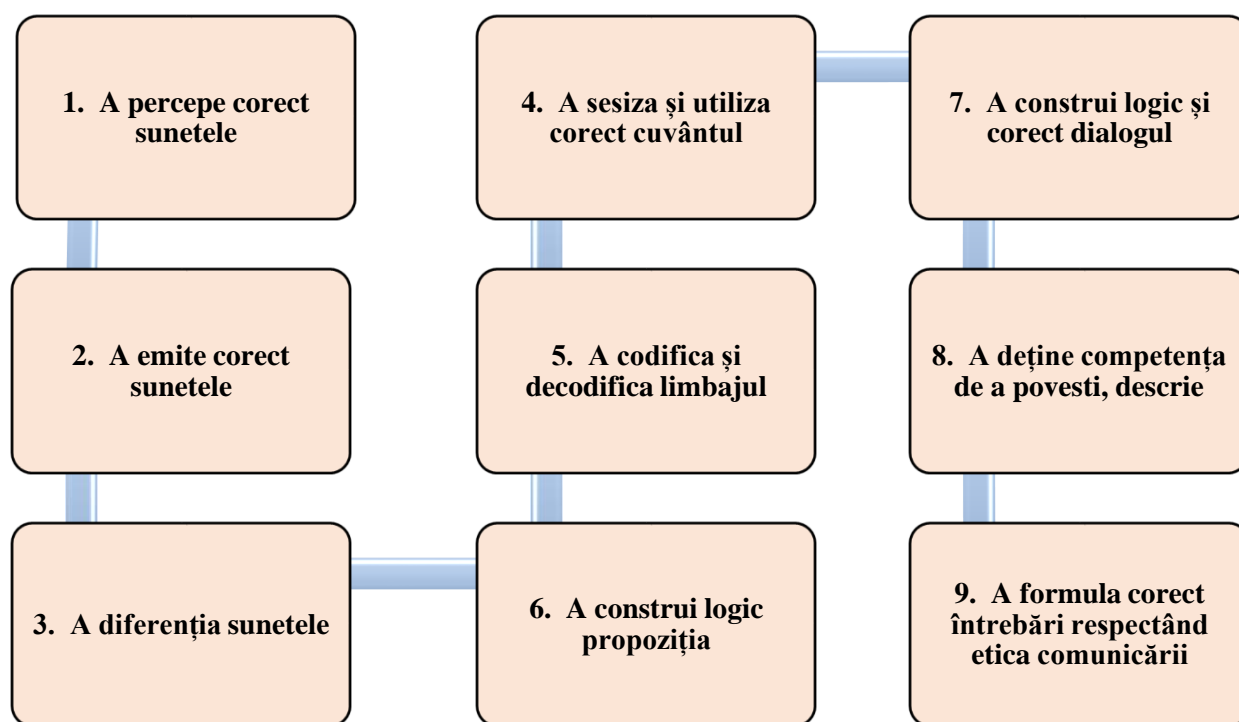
1. A percepe corect sunetele

2. A emite corect sunetele

3. A diferenția sunetele

4. A sesiza și utiliza corect cuvântul

5. A codifica și decodifica limbajul

6. A construi logic propoziția

7. A construi logic și corect dialogul

8. A deține competența de a povesti, descrie

9. A formula corect întrebări respectând etica comunicării